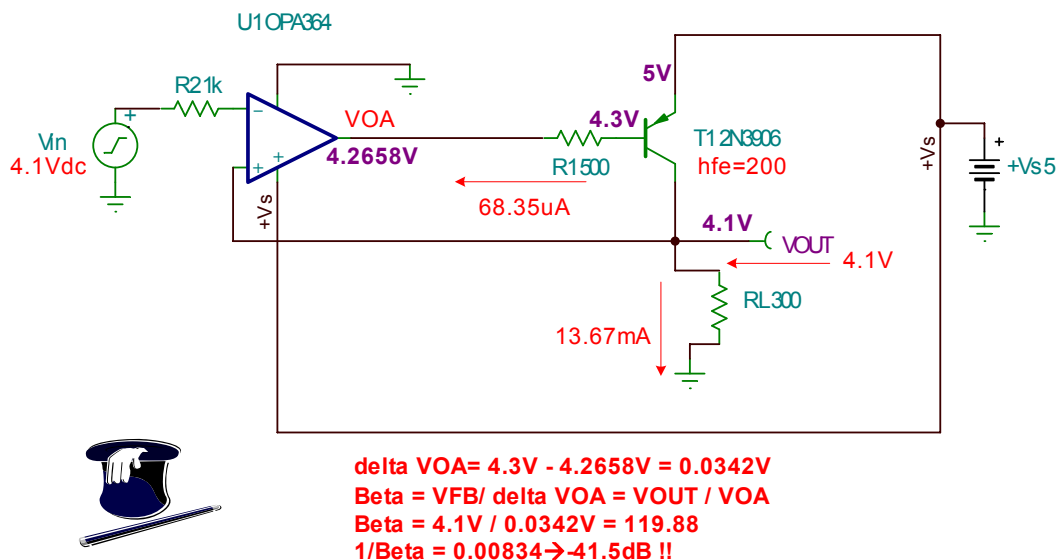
U1 OPA364

R2 1k

Vin
4.1Vdc

VOA
4.2658V

4.3V

R1 500

5V

T1 2N3906
hfe=200

+Vs

+Vs

+Vs 5

68.35uA

4.1V

VOUT

4.1V

RL 300

13.67mA

delta VOA= 4.3V - 4.2658V = 0.0342V
Beta = VFB/ delta VOA = VOUT / VOA
Beta = 4.1V / 0.0342V = 119.88
1/Beta = 0.00834→-41.5dB !!